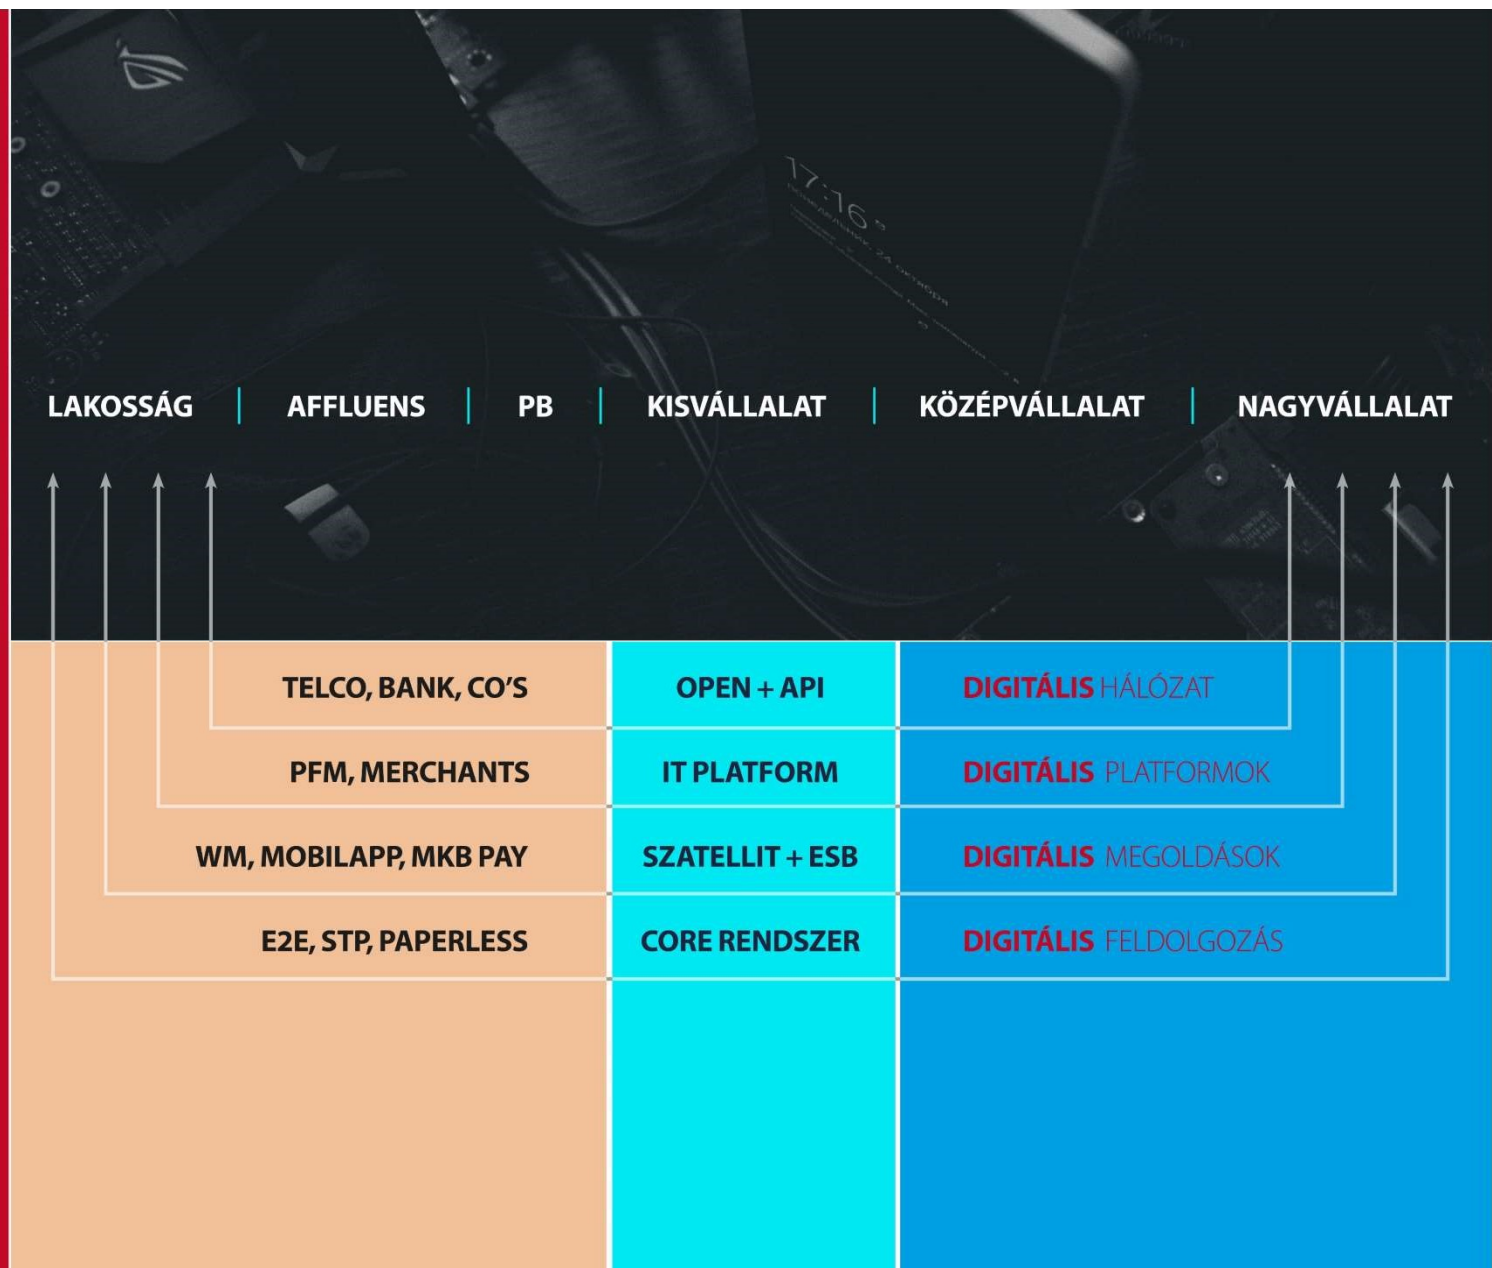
LAKOSSÁG | AFFLUENS | PB | KISVÁLLALAT | KÖZÉPVÁLLALAT | NAGYVÁLLALAT

| | | |
|---|---|---|
| TELCO, BANK, CO'S | OPEN + API | DIGITÁLIS HÁLÓZAT |
| PFM, MERCHANTS | IT PLATFORM | DIGITÁLIS PLATFORMOK |
| WM, MOBILAPP, MKB PAY | SZATELLIT + ESB | DIGITÁLIS MEGOLDÁSOK |
| E2E, STP, PAPERLESS | CORE RENDSZER | DIGITÁLIS FELDOLGOZÁS |